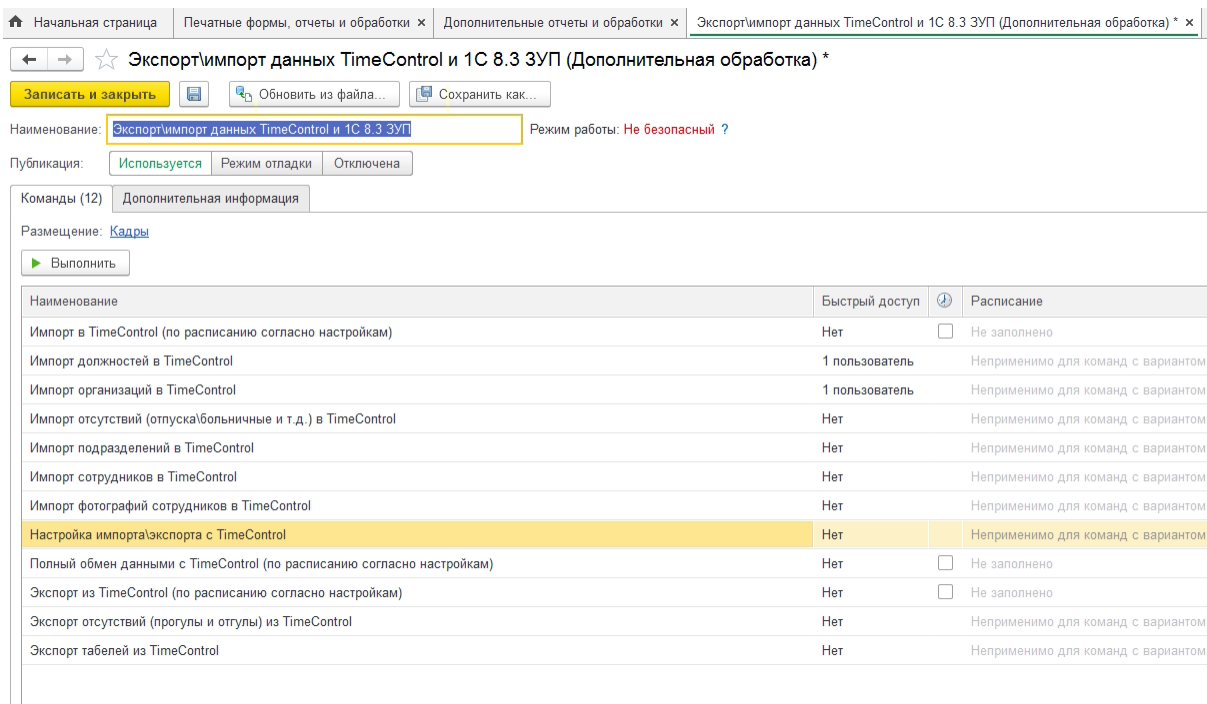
Начальная страница | Печатные формы, отчеты и обработки × | Дополнительные отчеты и обработки × | Экспорт\импорт данных TimeControl и 1С 8.3 ЗУП (Дополнительная обработка) * ×

Экспорт\импорт данных TimeControl и 1С 8.3 ЗУП (Дополнительная обработка) *

Записать и закрыть | Обновить из файла... | Сохранить как...

Наименование: Экспорт\импорт данных TimeControl и 1С 8.3 ЗУП   Режим работы: Не безопасный ?

Публикация: Используется | Режим отладки | Отключена

Команды (12) | Дополнительная информация

Размещение: Кадры

Выполнить

| Наименование | Быстрый доступ | | Расписание |
|---|---|---|---|
| Импорт в TimeControl (по расписанию согласно настройкам) | Нет | | Не заполнено |
| Импорт должностей в TimeControl | 1 пользователь | | Неприменимо для команд с вариантом |
| Импорт организаций в TimeControl | 1 пользователь | | Неприменимо для команд с вариантом |
| Импорт отсутствий (отпуска\больничные и т.д.) в TimeControl | Нет | | Неприменимо для команд с вариантом |
| Импорт подразделений в TimeControl | Нет | | Неприменимо для команд с вариантом |
| Импорт сотрудников в TimeControl | Нет | | Неприменимо для команд с вариантом |
| Импорт фотографий сотрудников в TimeControl | Нет | | Неприменимо для команд с вариантом |
| Настройка импорта\экспорта с TimeControl | Нет | | Неприменимо для команд с вариантом |
| Полный обмен данными с TimeControl (по расписанию согласно настройкам) | Нет | | Не заполнено |
| Экспорт из TimeControl (по расписанию согласно настройкам) | Нет | | Не заполнено |
| Экспорт отсутствий (прогулы и отгулы) из TimeControl | Нет | | Неприменимо для команд с вариантом |
| Экспорт табелей из TimeControl | Нет | | Неприменимо для команд с вариантом |